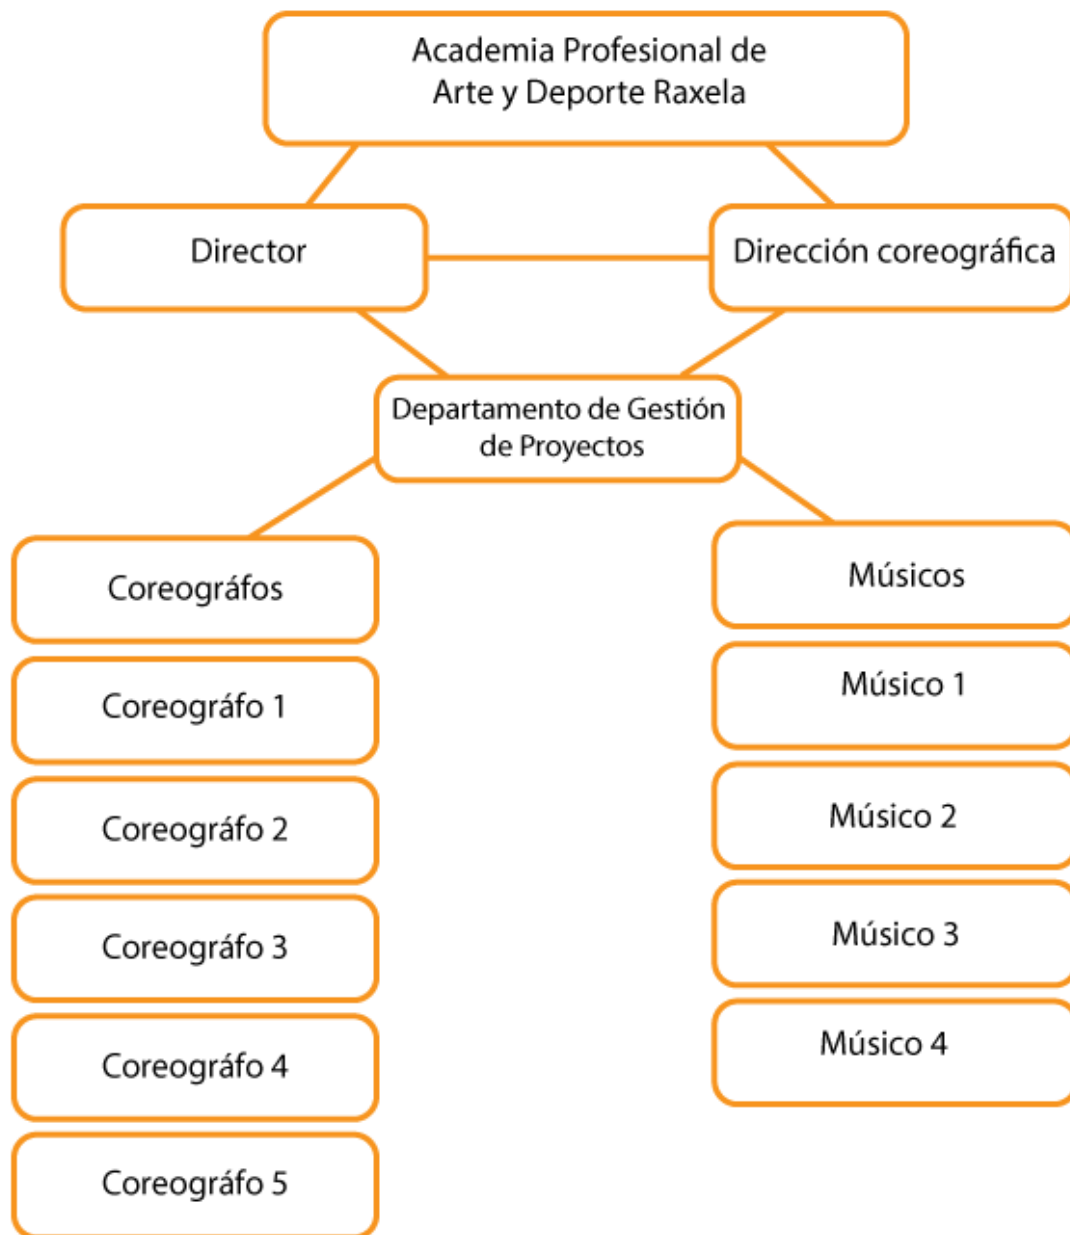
Academia Profesional de Arte y Deporte Raxela

Director

Dirección coreográfica

Departamento de Gestión de Proyectos

Coreográfos

Coreográfo 1

Coreográfo 2

Coreográfo 3

Coreográfo 4

Coreográfo 5

Músicos

Músico 1

Músico 2

Músico 3

Músico 4